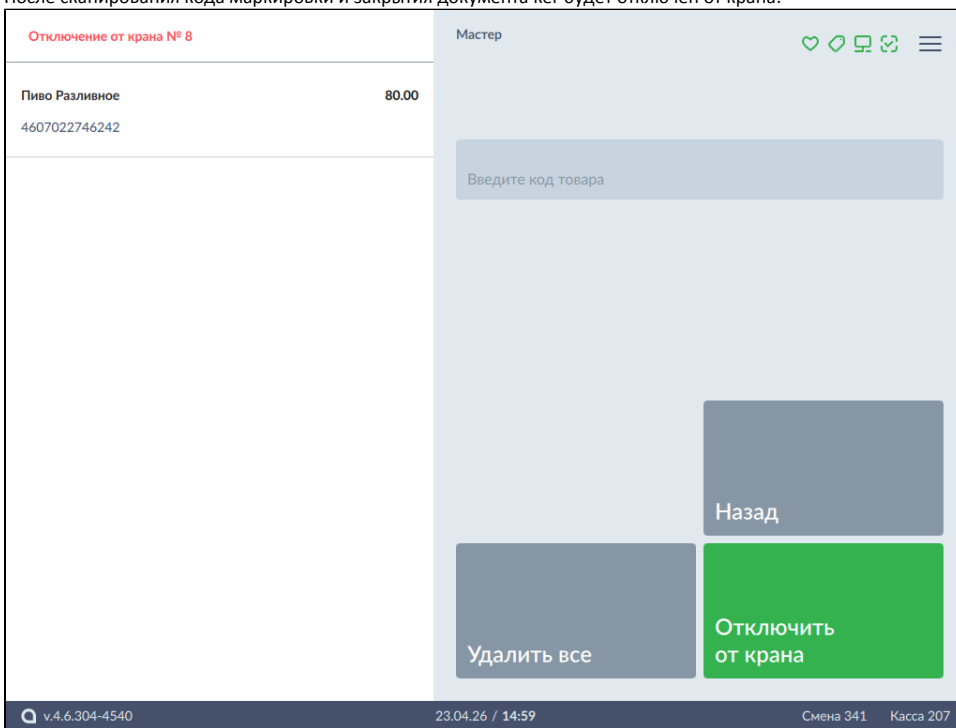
После сканирования кода маркировки и закрытия документа кег будет отключен от крана.

Отключение от крана № 8

Мастер

Пиво Разливное 80.00
4607022746242

Введите код товара

Назад

Удалить все

Отключить от крана

v.4.6.304-4540

23.04.26 / 14:59

Смена 341 Касса 207